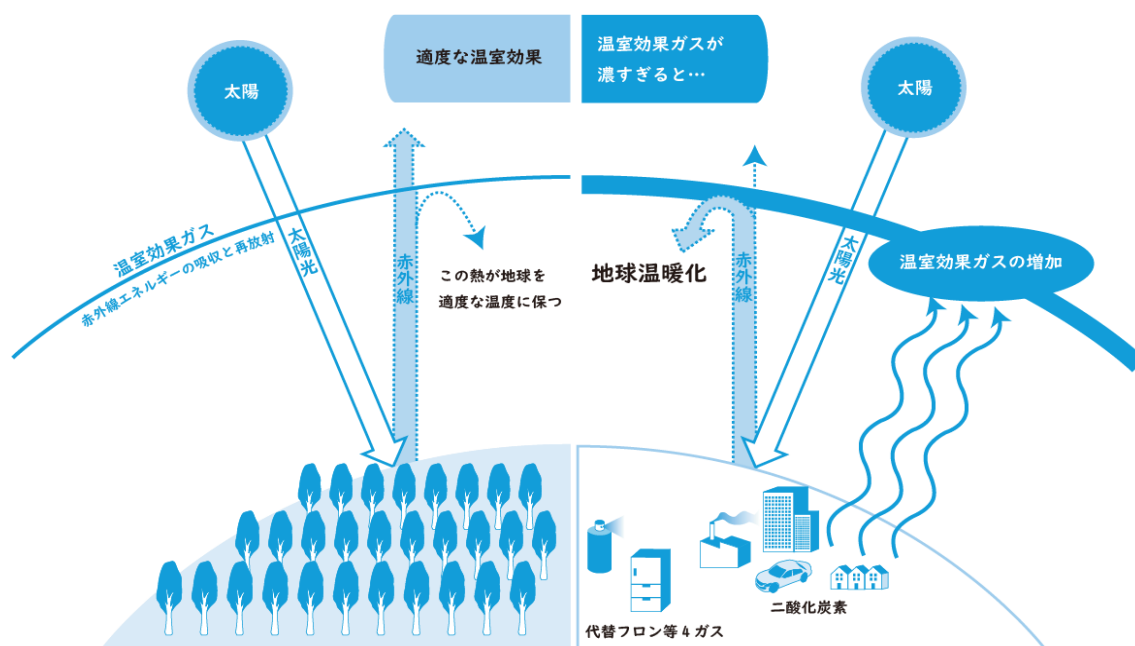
適度な温室効果

温室効果ガスが濃すぎると…

太陽

太陽

温室効果ガス

赤外線エネルギーの吸収と再放射

太陽光

赤外線

この熱が地球を適度な温度に保つ

地球温暖化

赤外線

太陽光

温室効果ガスの増加

代替フロン等４ガス

二酸化炭素